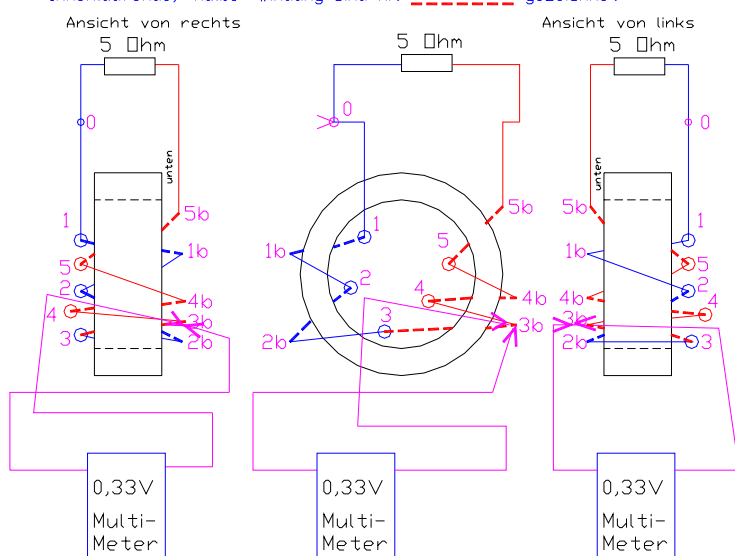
Ansicht von rechts

5 Ohm

0

unten

1

5b

1b

5

2

4b

4

3b

3

2b

0,33V

Multi-Meter

5 Ohm

0

1

5b

1b

5

2

4

4b

3

3b

2b

0,33V

Multi-Meter

Ansicht von links

5 Ohm

0

unten

5b

1

1b

5

2

4b

4

3b

2b

3

0,33V

Multi-Meter